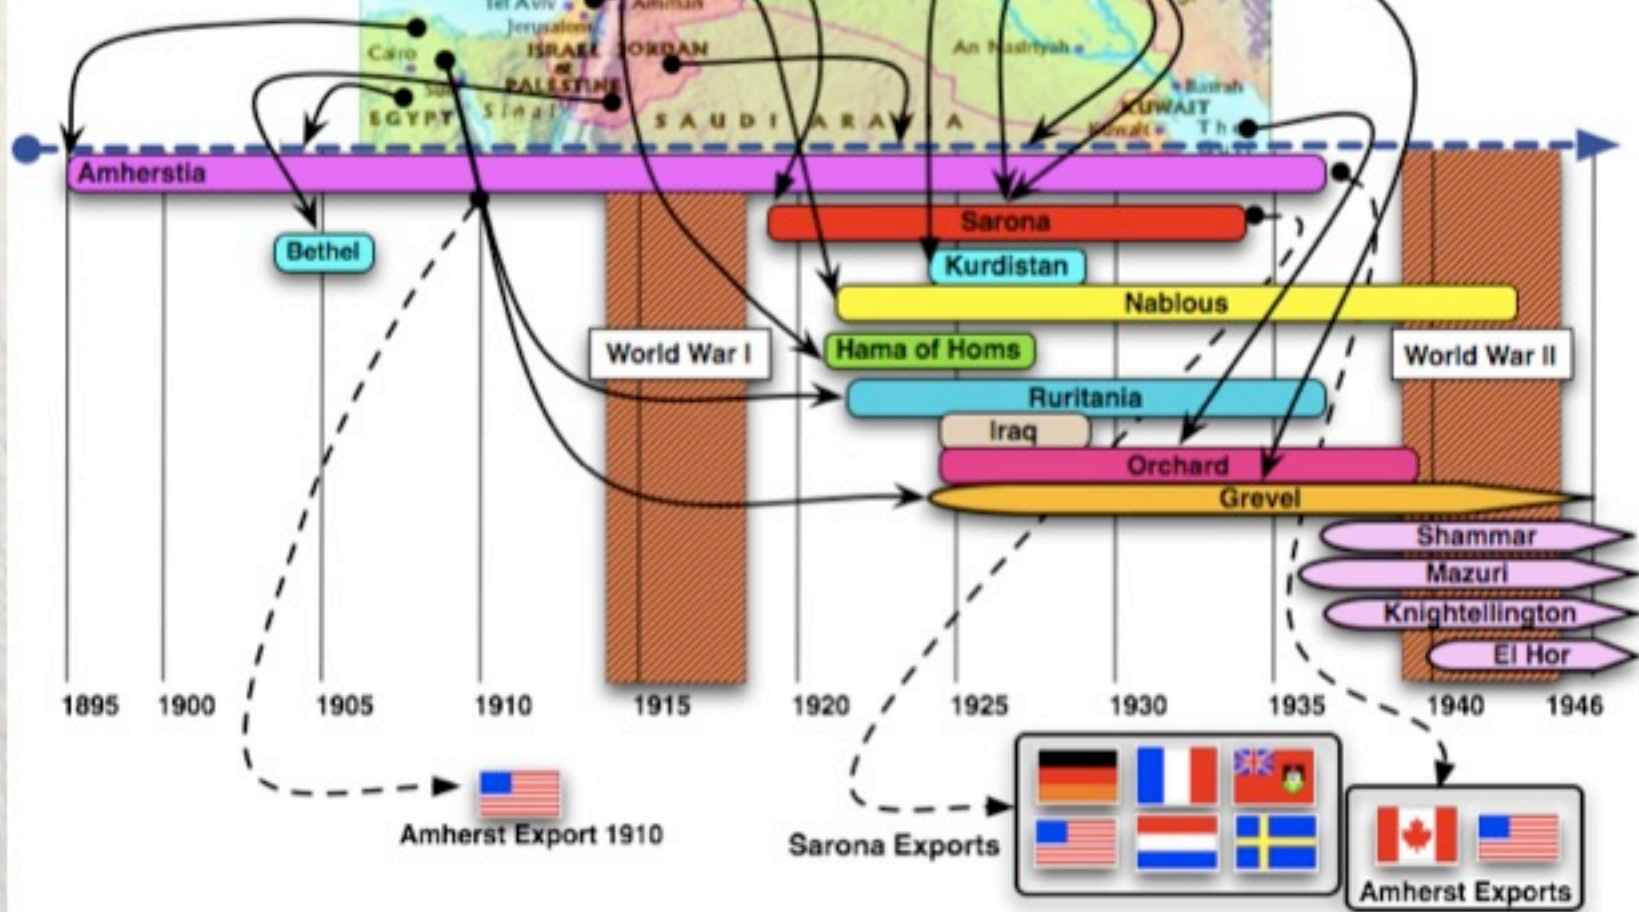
Tel Aviv Amman Jerusalem Cairo ISRAEL JORDAN PALESTINE Suez EGYPT Sinai SAUDI ARABIA An Nasiriyah Basrah KUWAIT Kuwait The

Amherstia

Bethel

Sarona

Kurdistan

Nablous

World War I

Hama of Homs

World War II

Ruritania

Iraq

Orchard

Grevel

Shammar

Mazuri

Knightellington

El Hor

1895 1900 1905 1910 1915 1920 1925 1930 1935 1940 1946

Amherst Export 1910

Sarona Exports

Amherst Exports